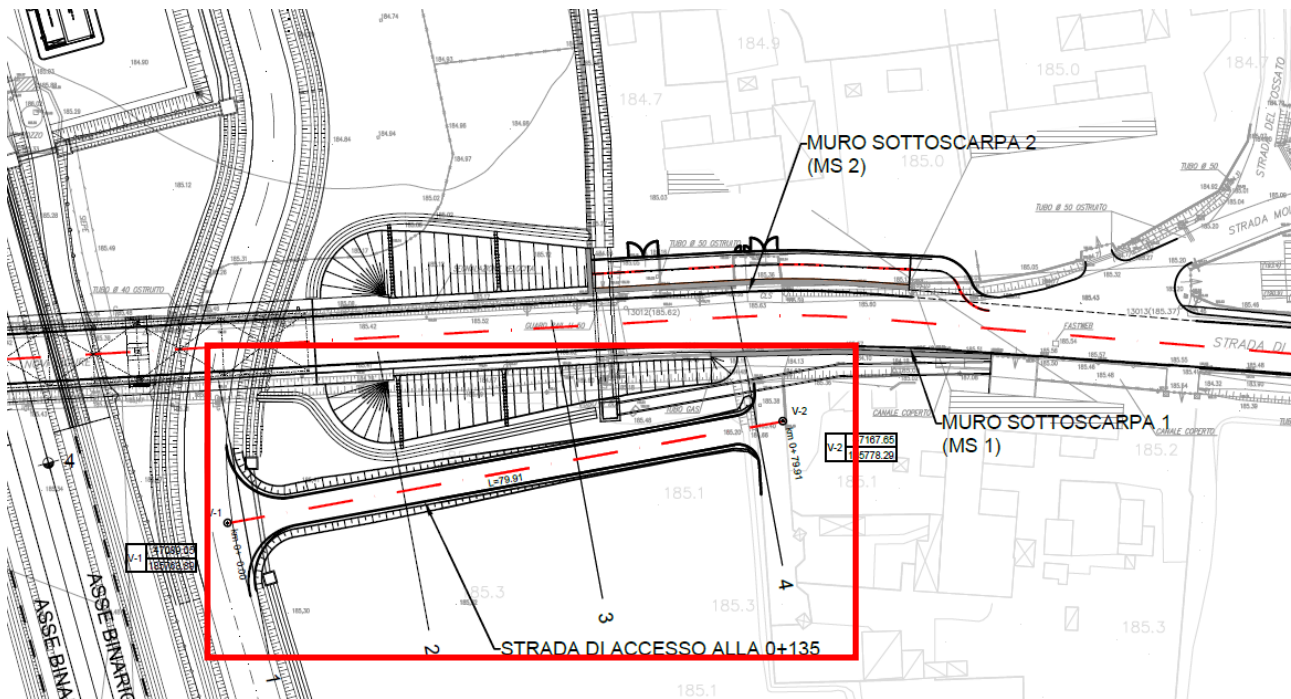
MURO SOTTOSCARPA 2
(MS 2)

MURO SOTTOSCARPA 1
(MS 1)

STRADA DI ACCESSO ALLA 0+135

184.9
185.0
184.7
184.7
185.1
185.3
185.3
185.2
185.3
185.1

TUBO Ø 50 OSTRUITO
TUBO Ø 50 OSTRUITO
TUBO Ø 40 OSTRUITO
TUBO Ø 50
TUBO GAS
CANALE COPERTO
CANALE COPERTO
FASTWEB
STRADA DI
STRADA DEL FOSSATO
STRADA MO

13012(185.62)
13013(185.37)

L=79.91
V-1
V-2
km 0+0.00
km 0+79.91

| V-2 | 7167.65 |
|---|---|
| | 5778.29 |

| V-1 | 7089.05 |
|---|---|
| | 5763.86 |

ASSE BINARIO
ASSE BINA

1
2
3
4
4